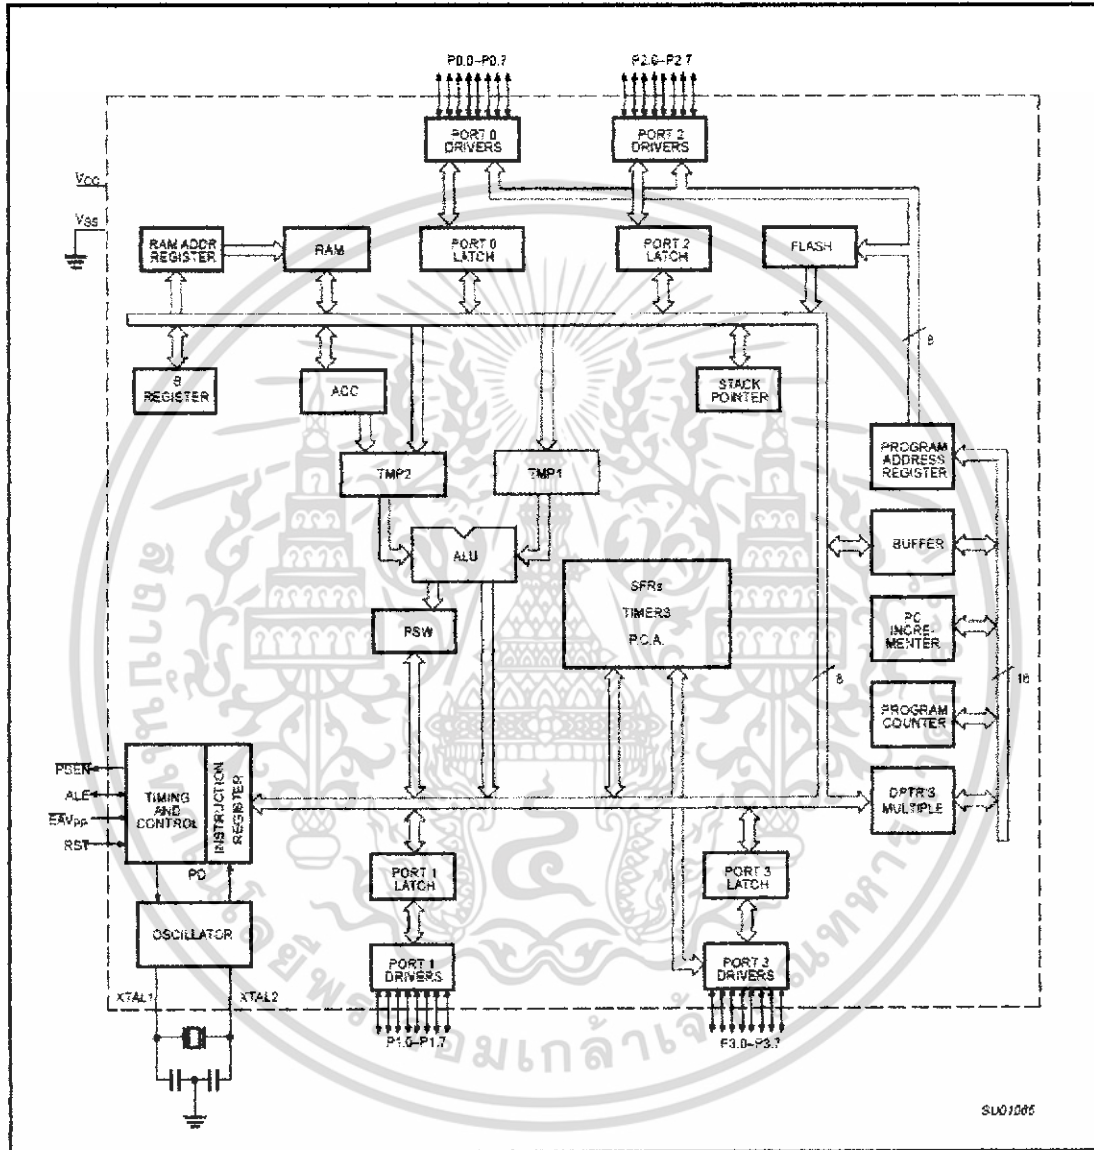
P0.0–P0.7

P2.0–P2.7

PORT 0 DRIVERS

PORT 2 DRIVERS

$V_{CC}$

$V_{SS}$

RAM ADDR REGISTER

RAM

PORT 0 LATCH

PORT 2 LATCH

FLASH

8

B REGISTER

ACC

STACK POINTER

PROGRAM ADDRESS REGISTER

TMP2

TMP1

ALU

BUFFER

SFRs
TIMERS
P.C.A.

PSW

PC INCREMENTER

8

16

PROGRAM COUNTER

PSEN

ALE

EA/$V_{PP}$

RST

TIMING AND CONTROL

INSTRUCTION REGISTER

PD

DPTR'S MULTIPLE

PORT 1 LATCH

PORT 3 LATCH

OSCILLATOR

PORT 1 DRIVERS

PORT 3 DRIVERS

XTAL1

XTAL2

P1.0–P1.7

P3.0–P3.7

SU01065

มหาวิทยาลัยเทคโนโลยีพระจอมเกล้าพระนครเหนือ